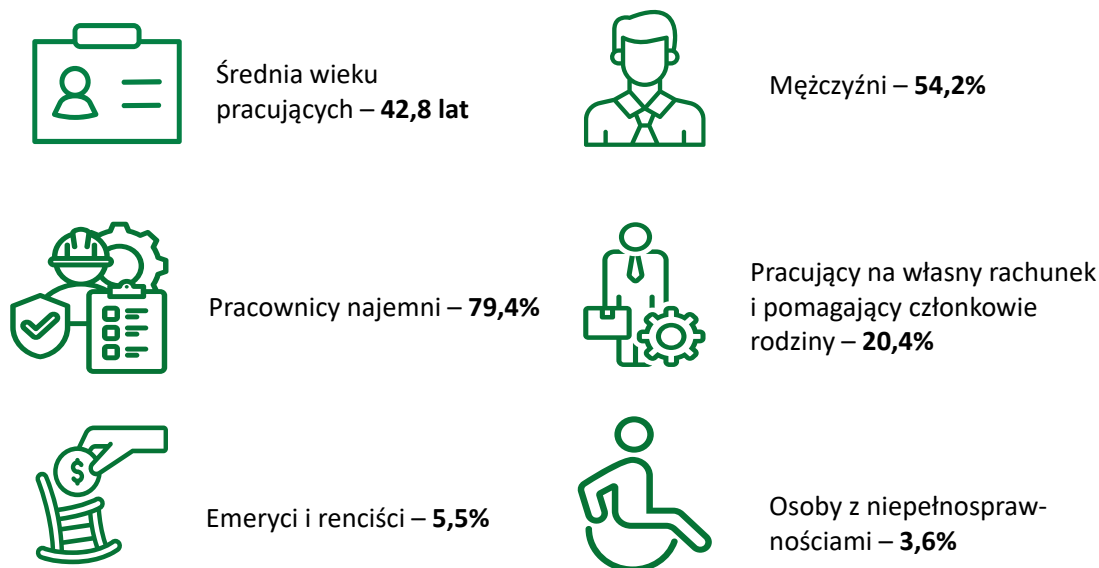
Średnia wieku pracujących – **42,8 lat**

Mężczyźni – **54,2%**

Pracownicy najemni – **79,4%**

Pracujący na własny rachunek i pomagający członkowie rodziny – **20,4%**

Emeryci i renciści – **5,5%**

Osoby z niepełnosprawnościami – **3,6%**